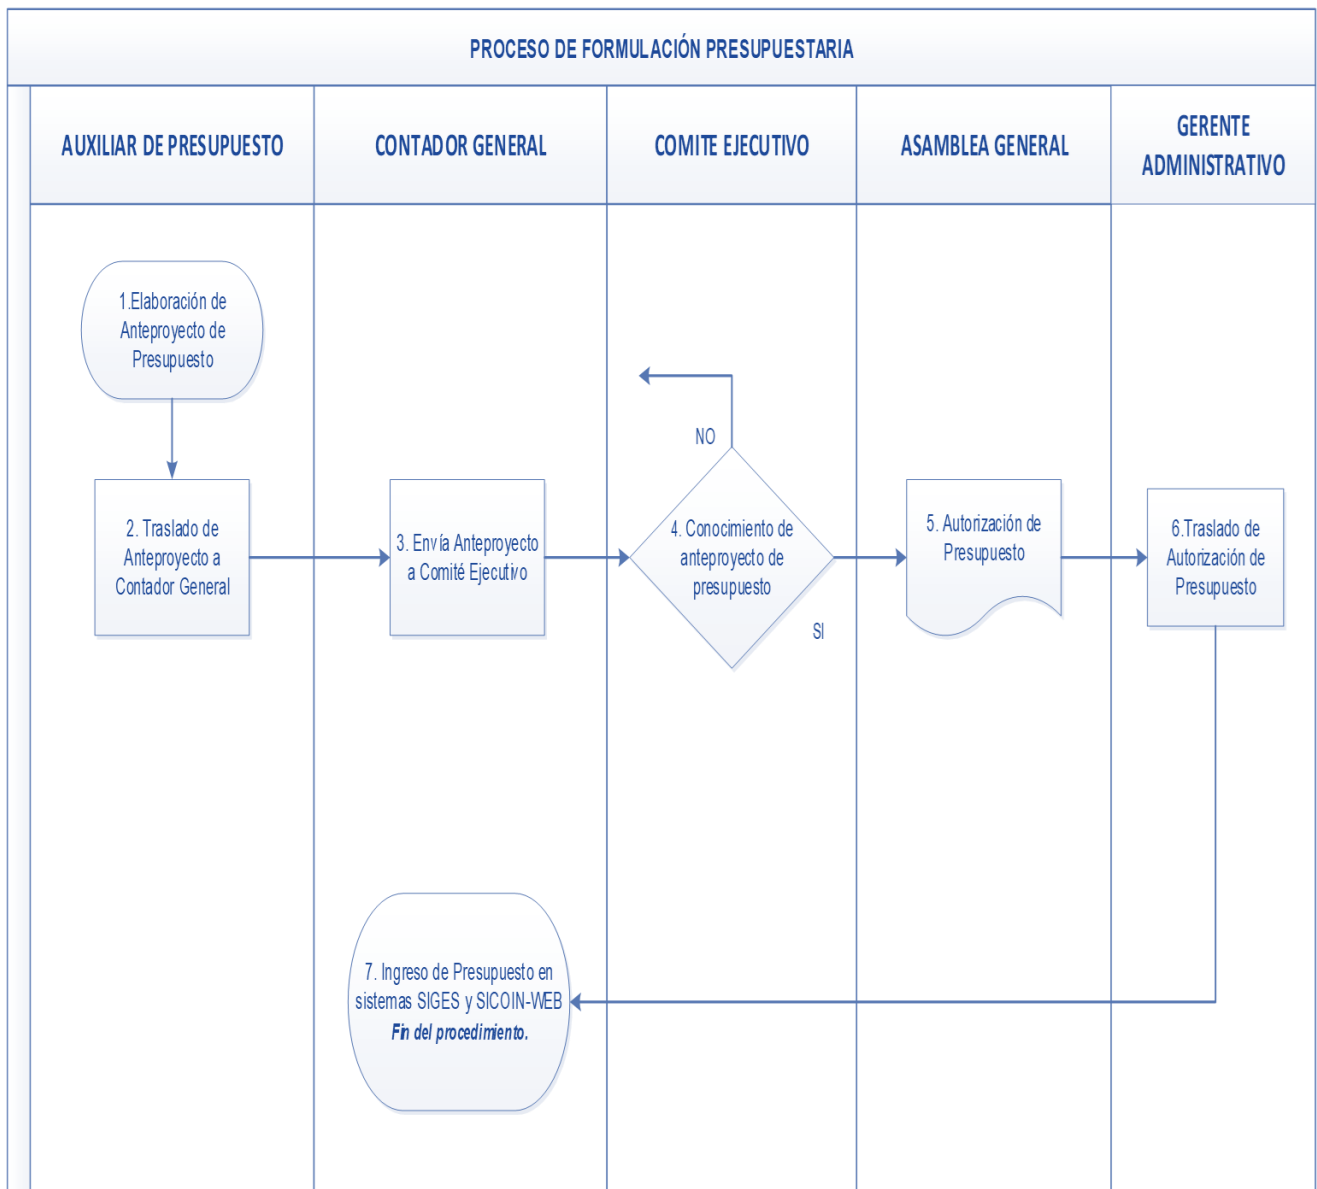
PROCESO DE FORMULACIÓN PRESUPUESTARIA

| AUXILIAR DE PRESUPUESTO | CONTADOR GENERAL | COMITE EJECUTIVO | ASAMBLEA GENERAL | GERENTE ADMINISTRATIVO |
|---|---|---|---|---|

1.Elaboración de Anteproyecto de Presupuesto

2. Traslado de Anteproyecto a Contador General

3. Envía Anteproyecto a Comité Ejecutivo

NO

4. Conocimiento de anteproyecto de presupuesto

SI

5. Autorización de Presupuesto

6.Traslado de Autorización de Presupuesto

7. Ingreso de Presupuesto en sistemas SIGES y SICOIN-WEB
Fin del procedimiento.